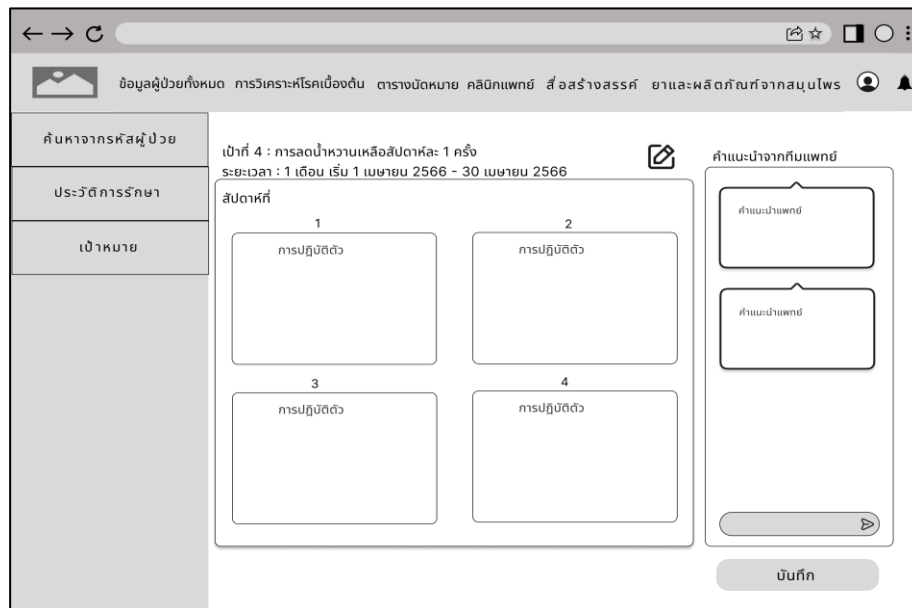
ข้อมูลผู้ป่วยทั้งหมด การวิเคราะห์โรคเบื้องต้น ตารางนัดหมาย คลินิกแพทย์ สื่อสร้างสรรค์ ยาและผลิตภัณฑ์จากสมุนไพร

ค้นหาจากรหัสผู้ป่วย

ประวัติการรักษา

เป้าหมาย

เป้าที่ 4 : การลดน้ำหวานเหลือสัปดาห์ละ 1 ครั้ง
ระยะเวลา : 1 เดือน เริ่ม 1 เมษายน 2566 - 30 เมษายน 2566

สัปดาห์ที่

1
การปฏิบัติตัว

2
การปฏิบัติตัว

3
การปฏิบัติตัว

4
การปฏิบัติตัว

คำแนะนำจากทีมแพทย์

คำแนะนำแพทย์

คำแนะนำแพทย์

บันทึก